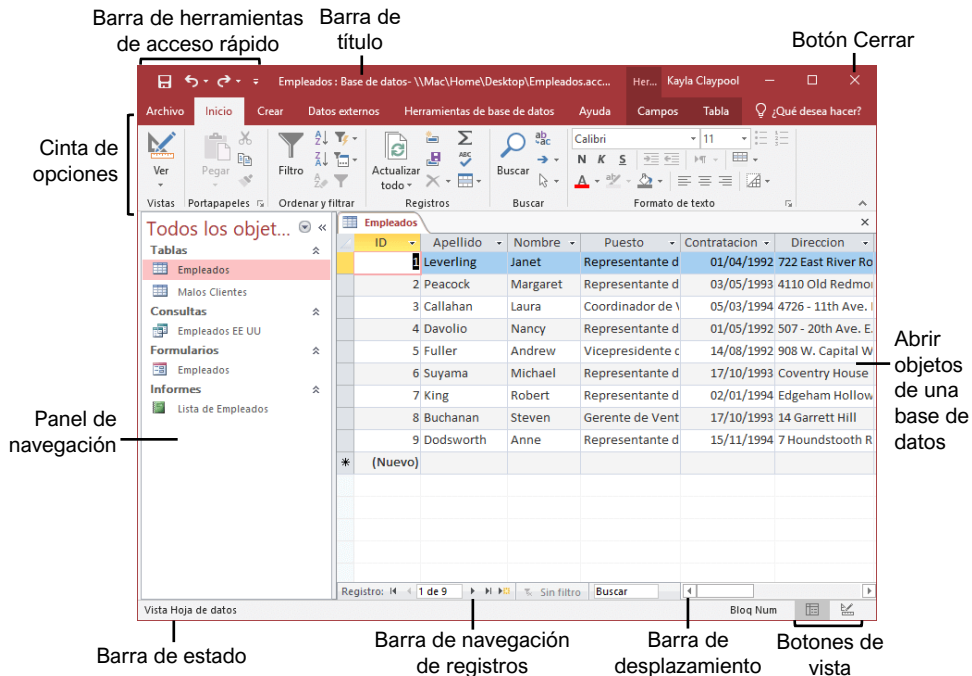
Barra de herramientas de acceso rápido

Barra de título

Botón Cerrar

Empleados : Base de datos- \\Mac\Home\Desktop\Empleados.acc... Her... Kayla Claypool

Archivo Inicio Crear Datos externos Herramientas de base de datos Ayuda Campos Tabla ¿Qué desea hacer?

Cinta de opciones

Ver
Vistas
Pegar
Portapapeles
Filtro
Ordenar y filtrar
Actualizar todo
Registros
Buscar
Buscar
Calibri 11
N K S
Formato de texto

Todos los objet...
Tablas
Empleados
Malos Clientes
Consultas
Empleados EE UU
Formularios
Empleados
Informes
Lista de Empleados

Empleados

| ID | Apellido | Nombre | Puesto | Contratacion | Direccion |
|---|---|---|---|---|---|
| 1 | Leverling | Janet | Representante d | 01/04/1992 | 722 East River Ro |
| 2 | Peacock | Margaret | Representante d | 03/05/1993 | 4110 Old Redmor |
| 3 | Callahan | Laura | Coordinador de V | 05/03/1994 | 4726 - 11th Ave. I |
| 4 | Davolio | Nancy | Representante d | 01/05/1992 | 507 - 20th Ave. E. |
| 5 | Fuller | Andrew | Vicepresidente c | 14/08/1992 | 908 W. Capital W |
| 6 | Suyama | Michael | Representante d | 17/10/1993 | Coventry House |
| 7 | King | Robert | Representante d | 02/01/1994 | Edgeham Hollow |
| 8 | Buchanan | Steven | Gerente de Vent | 17/10/1993 | 14 Garrett Hill |
| 9 | Dodsworth | Anne | Representante d | 15/11/1994 | 7 Houndstooth R |
| (Nuevo) | | | | | |

Abrir objetos de una base de datos

Panel de navegación

Registro: 1 de 9 Sin filtro Buscar

Vista Hoja de datos Bloq Num

Barra de estado

Barra de navegación de registros

Barra de desplazamiento

Botones de vista